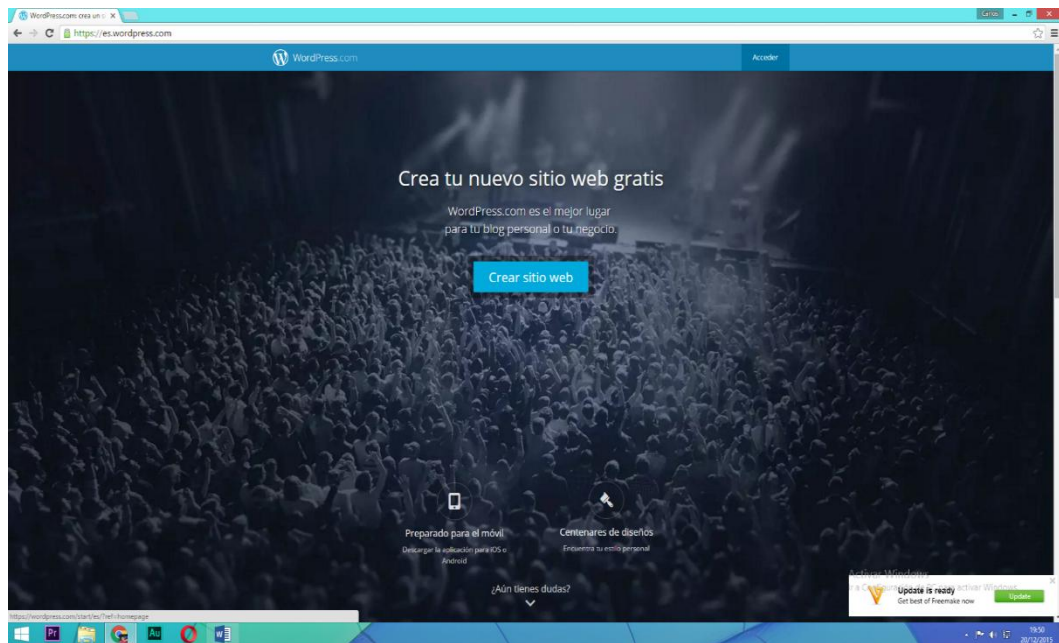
WordPress.com: crea un s ×

https://es.wordpress.com

WordPress.com

Acceder

Crea tu nuevo sitio web gratis

WordPress.com es el mejor lugar para tu blog personal o tu negocio.

Crear sitio web

Preparado para el móvil

Descargar la aplicación para iOS o Android

Centenares de diseños

Encuentra tu estilo personal

¿Aún tienes dudas?

Activar Windows
Ve a Configuración de PC para activar Windows.

Update is ready
Get best of Freemake now

Update

https://wordpress.com/start/es/?ref=homepage

19:50
20/12/2015